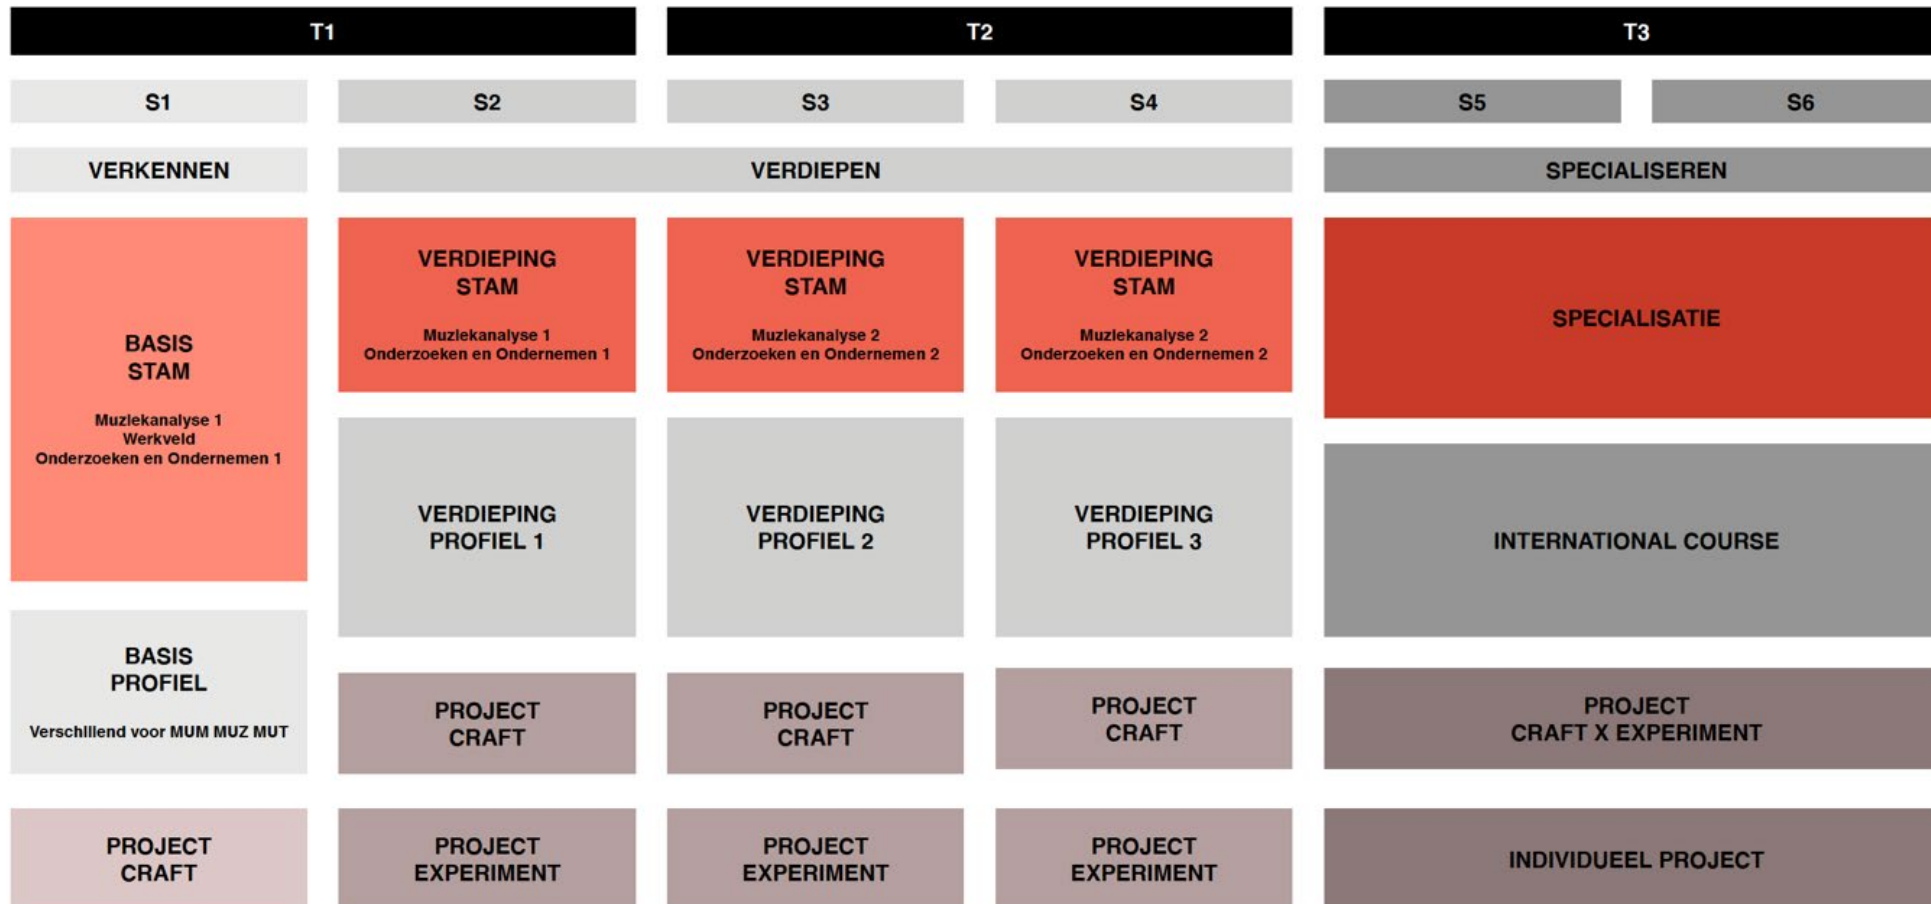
| T1 | | T2 | | T3 | |
|---|---|---|---|---|---|
| S1 | S2 | S3 | S4 | S5 | S6 |
| VERKENNEN | VERDIEPEN | | | SPECIALISEREN | |
| BASIS STAM Muzlekanalyse 1 Werkveld Onderzoeken en Ondernemen 1 | VERDIEPING STAM Muzlekanalyse 1 Onderzoeken en Ondernemen 1 | VERDIEPING STAM Muzlekanalyse 2 Onderzoeken en Ondernemen 2 | VERDIEPING STAM Muzlekanalyse 2 Onderzoeken en Ondernemen 2 | SPECIALISATIE | |
| | VERDIEPING PROFIEL 1 | VERDIEPING PROFIEL 2 | VERDIEPING PROFIEL 3 | INTERNATIONAL COURSE | |
| BASIS PROFIEL Verschillend voor MUM MUZ MUT | PROJECT CRAFT | PROJECT CRAFT | PROJECT CRAFT | PROJECT CRAFT X EXPERIMENT | |
| PROJECT CRAFT | PROJECT EXPERIMENT | PROJECT EXPERIMENT | PROJECT EXPERIMENT | INDIVIDUEEL PROJECT | |